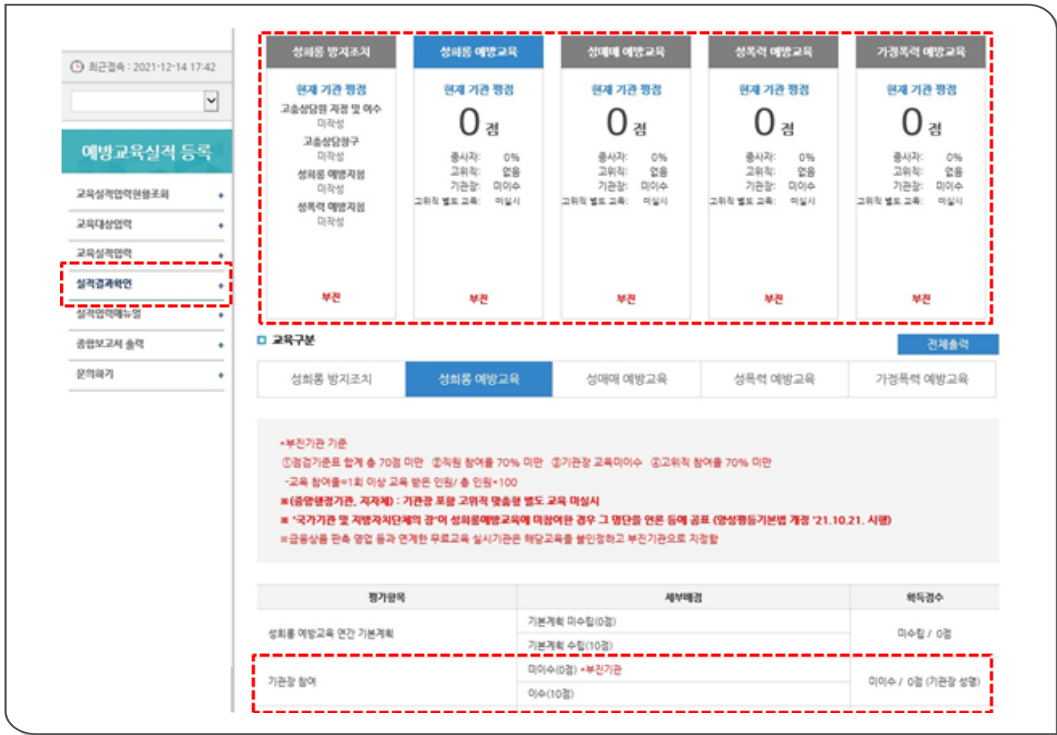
최근접속 : 2021-12-14 17:42

예방교육실적 등록

교육실적입력현황조회
교육대상입력
교육실적입력
실적결과확인
실적입력매뉴얼
종합보고서 출력
문의하기

| 성희롱 방지조치 | 성희롱 예방교육 | 성매매 예방교육 | 성폭력 예방교육 | 가정폭력 예방교육 |
|---|---|---|---|---|
| 현재 기관 평점 | 현재 기관 평점 | 현재 기관 평점 | 현재 기관 평점 | 현재 기관 평점 |
| 고충상담원 지정 및 이수 미작성 | 0점 | 0점 | 0점 | 0점 |
| 고충상담창구 미작성 | 종사자: 0% | 종사자: 0% | 종사자: 0% | 종사자: 0% |
| 성희롱 예방지침 미작성 | 고위직: 없음 | 고위직: 없음 | 고위직: 없음 | 고위직: 없음 |
| 성폭력 예방지침 미작성 | 기관장: 미이수 | 기관장: 미이수 | 기관장: 미이수 | 기관장: 미이수 |
| | 고위직 별도 교육: 미실시 | 고위직 별도 교육: 미실시 | 고위직 별도 교육: 미실시 | 고위직 별도 교육: 미실시 |
| 부진 | 부진 | 부진 | 부진 | 부진 |

교육구분

전체출력

성희롱 방지조치 | 성희롱 예방교육 | 성매매 예방교육 | 성폭력 예방교육 | 가정폭력 예방교육

•부진기관 기준
①점검기준표 합계 총 70점 미만 ②직원 참여율 70% 미만 ③기관장 교육미이수 ④고위직 참여율 70% 미만
-교육 참여율=1회 이상 교육 받은 인원/ 총 인원×100
※(중앙행정기관, 지자체) : 기관장 포함 고위직 맞춤형 별도 교육 미실시
※ '국가기관 및 지방자치단체의 장'이 성희롱예방교육에 미참여한 경우 그 명단을 언론 등에 공표 (양성평등기본법 개정 '21.10.21. 시행)
※금융상품 판촉 영업 등과 연계한 무료교육 실시기관은 해당교육을 불인정하고 부진기관으로 지정함

| 평가항목 | 세부배점 | 획득점수 |
|---|---|---|
| 성희롱 예방교육 연간 기본계획 | 기본계획 미수립(0점) | 미수립 / 0점 |
| | 기본계획 수립(10점) | |
| 기관장 참여 | 미이수(0점) •부진기관 | 미이수 / 0점 (기관장 성명) |
| | 이수(10점) | |